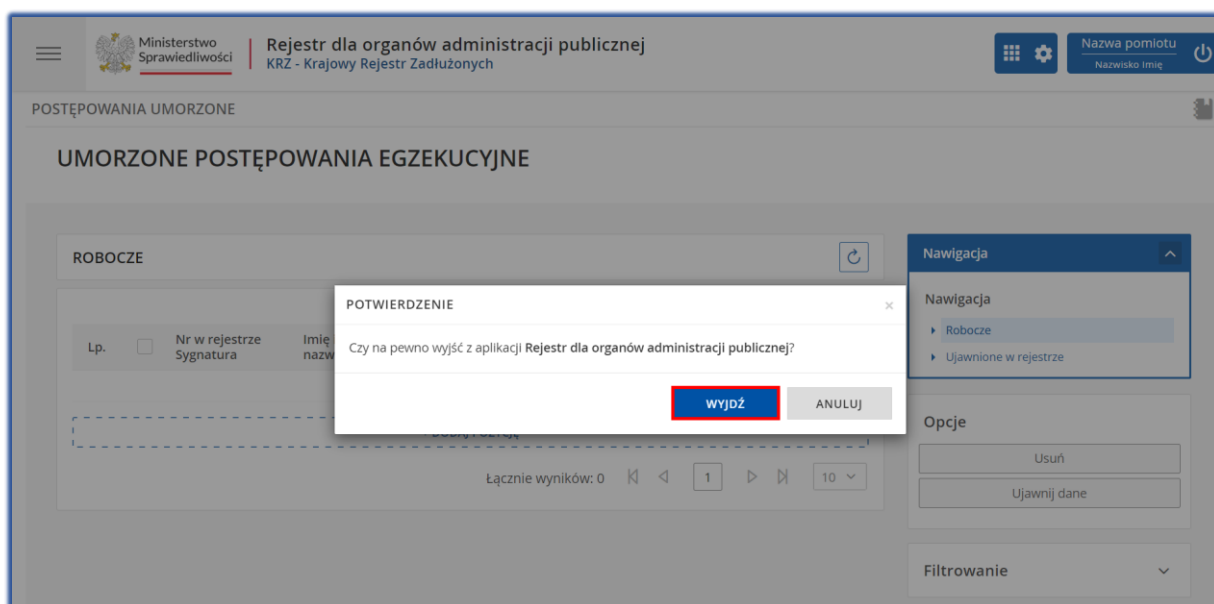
Ministerstwo Sprawiedliwości

Rejestr dla organów administracji publicznej
KRZ - Krajowy Rejestr Zadłużonych

Nazwa pomiotu
Nazwisko Imię

POSTĘPOWANIA UMORZONE

UMORZONE POSTĘPOWANIA EGZEKUCYJNE

ROBOCZE

Lp.
Nr w rejestrze Sygnatura
Imię nazw

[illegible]

Łącznie wyników: 0
1
10

POTWIERDZENIE

×

Czy na pewno wyjść z aplikacji **Rejestr dla organów administracji publicznej**?

WYJDŹ
ANULUJ

Nawigacja

Nawigacja
Robocze
Ujawnione w rejestrze

Opcje
Usuń
Ujawnij dane

Filtrowanie